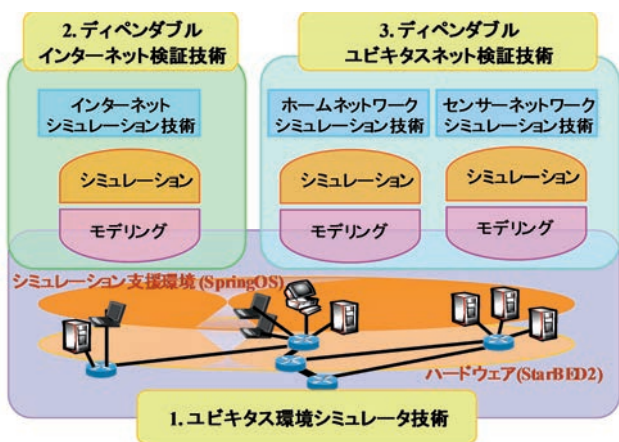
2. ディペンダブル
インターネット検証技術

3. ディペンダブル
ユビキタスネット検証技術

インターネット
シミュレーション技術

ホームネットワーク
シミュレーション技術

センサーネットワーク
シミュレーション技術

シミュレーション

シミュレーション

シミュレーション

モデリング

モデリング

モデリング

シミュレーション支援環境(SpringOS)

ハードウェア(StarBED2)

1. ユビキタス環境シミュレータ技術